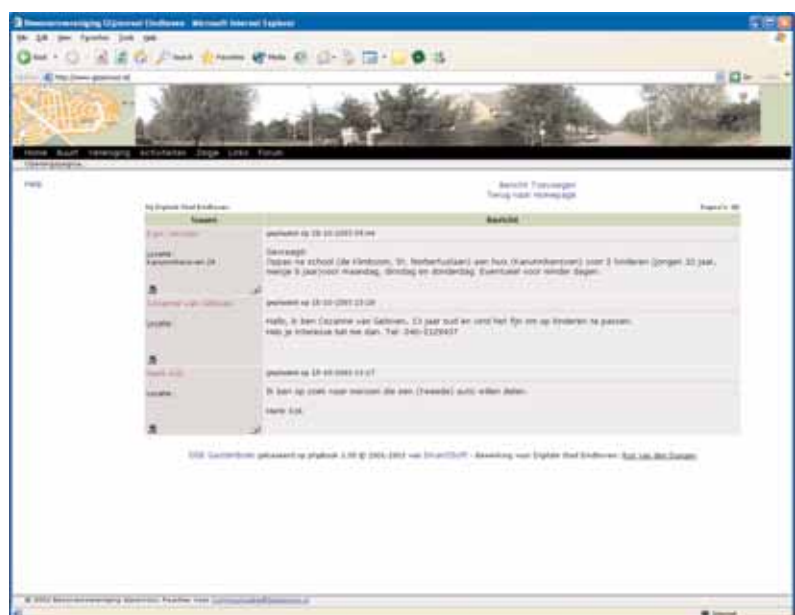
Bewonersvereniging Urijenest Eindhoven - Microsoft Internet Explorer

File Edit View Favorites Tools Help

Back Search Favorites Media

Address http://www.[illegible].nl

Home Buurt Vereniging Activiteiten Zoeqe Links Forum

Help

Bericht Toevoegen
Terug naar Homepage

| Naam | Bericht |
|---|---|
| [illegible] Locatie: Kanunnikensvrn 24 | geplaatst op 18-10-2003 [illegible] Gevraagd: Oppas na school (de Klimboom, St. Norbertuslaan) aan huis (Kanunnikensvrn) voor 3 kinderen (jongen 10 jaar, meisje 8 jaar)voor maandag, dinsdag en donderdag. Eventueel voor minder dagen. |
| Cezanne van Gelova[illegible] Locatie: | geplaatst op 15-10-2003 23:20 Hallo, ik ben Cezanne van Gelovan. 13 jaar oud en vind het fijn om op kinderen te passen. Heb je interesse bel me dan. Tel: 040-2125437 |
| Henk Kok Locatie: | geplaatst op 15-10-2003 13:17 Ik ben op zoek naar mensen die een (tweede) auto willen delen. Henk Kok |

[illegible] Gastenboek gebaseerd op phpbook 1.50 © 2001-2003 van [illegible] - Bewerking voor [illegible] door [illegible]

© 2003 Bewonersvereniging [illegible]

Internet